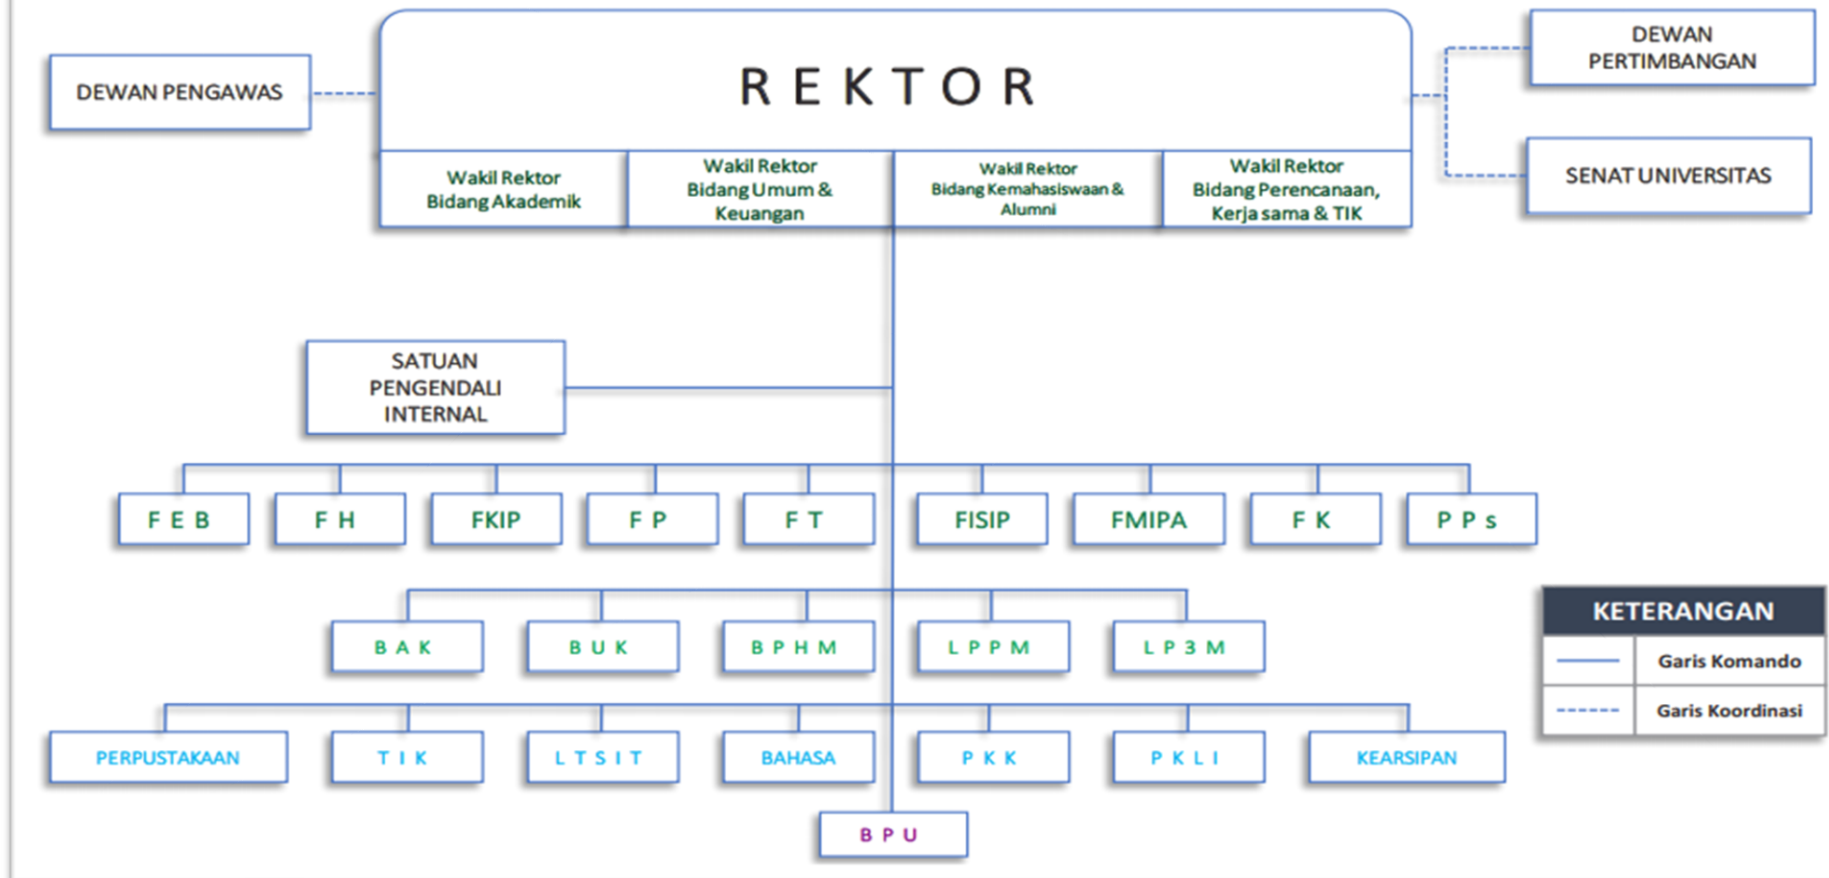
DEWAN PENGAWAS

R E K T O R

DEWAN PERTIMBANGAN

Wakil Rektor Bidang Akademik

Wakil Rektor Bidang Umum & Keuangan

Wakil Rektor Bidang Kemahasiswaan & Alumni

Wakil Rektor Bidang Perencanaan, Kerja sama & TIK

SENAT UNIVERSITAS

SATUAN PENGENDALI INTERNAL

F E B

F H

FKIP

F P

F T

FISIP

FMIPA

F K

P P s

B A K

B U K

B P H M

L P P M

L P 3 M

KETERANGAN

| | Garis Komando |
|---|---|
| | Garis Koordinasi |

PERPUSTAKAAN

T I K

L T S I T

BAHASA

P K K

P K L I

KEARSIPAN

B P U